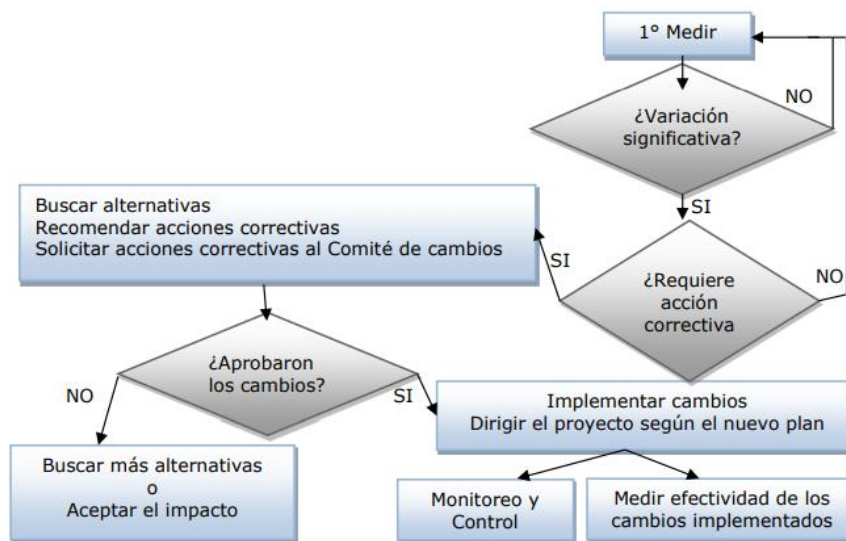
1° Medir

NO

¿Variación significativa?

SI

Buscar alternativas
Recomendar acciones correctivas
Solicitar acciones correctivas al Comité de cambios

SI

¿Requiere acción correctiva

NO

¿Aprobaron los cambios?

NO

SI

Implementar cambios
Dirigir el proyecto según el nuevo plan

Buscar más alternativas
o
Aceptar el impacto

Monitoreo y Control

Medir efectividad de los cambios implementados